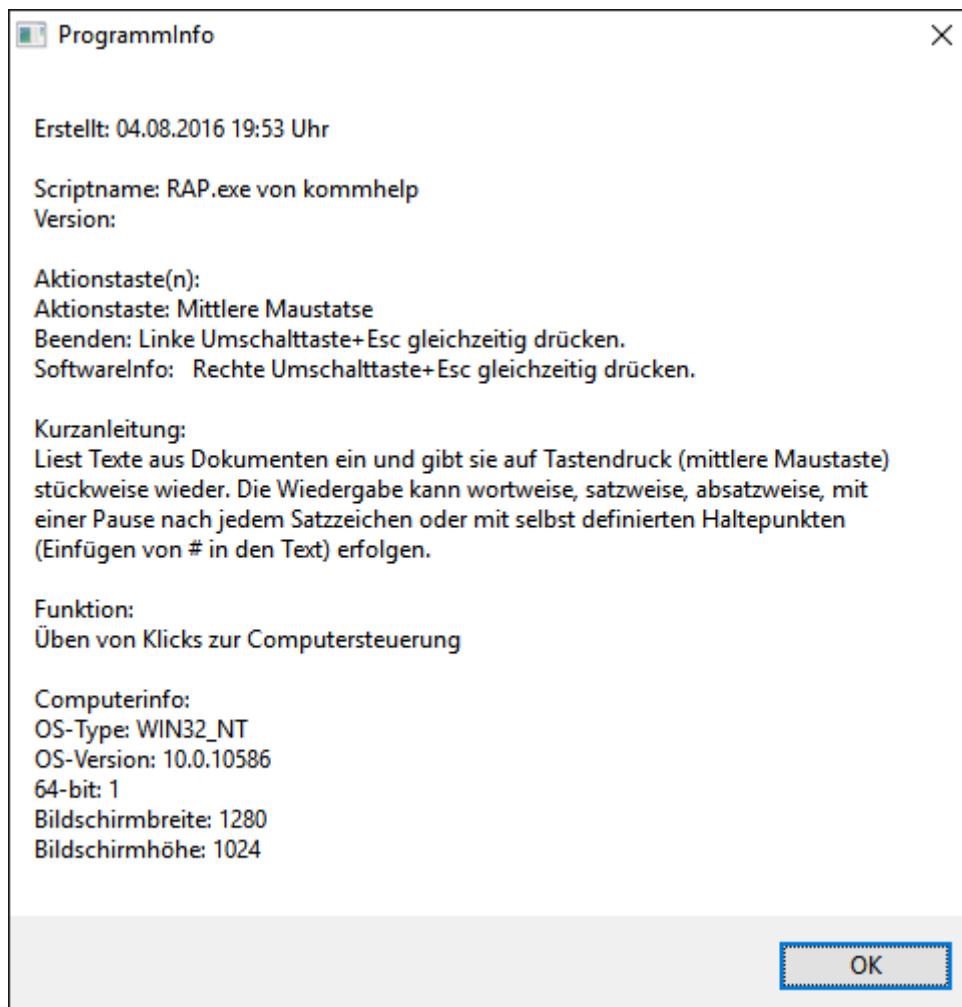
ProgrammInfo

Erstellt: 04.08.2016 19:53 Uhr

Scriptname: RAP.exe von kommhelp
Version:

Aktionstaste(n):
Aktionstaste: Mittlere Maustatse
Beenden: Linke Umschalttaste+Esc gleichzeitig drücken.
SoftwareInfo: Rechte Umschalttaste+Esc gleichzeitig drücken.

Kurzanleitung:
Liest Texte aus Dokumenten ein und gibt sie auf Tastendruck (mittlere Maustaste) stückweise wieder. Die Wiedergabe kann wortweise, satzweise, absatzweise, mit einer Pause nach jedem Satzzeichen oder mit selbst definierten Haltepunkten (Einfügen von # in den Text) erfolgen.

Funktion:
Üben von Klicks zur Computersteuerung

Computerinfo:
OS-Type: WIN32_NT
OS-Version: 10.0.10586
64-bit: 1
Bildschirmbreite: 1280
Bildschirmhöhe: 1024

OK